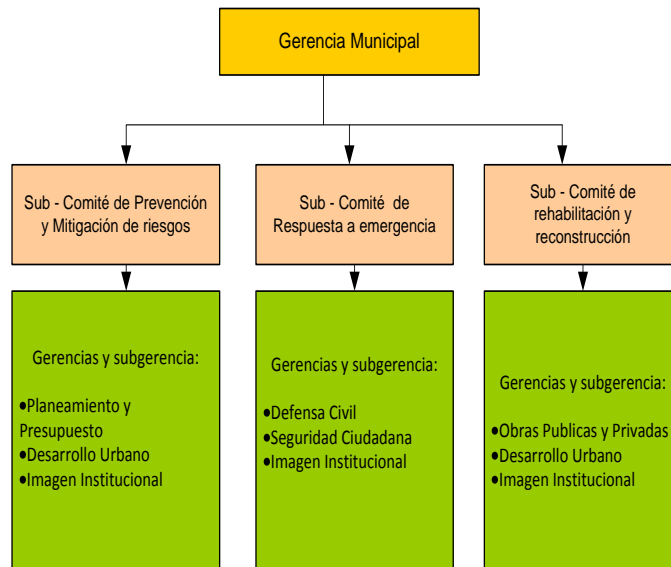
Gerencia Municipal

Sub - Comité de Prevención y Mitigación de riesgos

Gerencias y subgerencia:

•Planeamiento y Presupuesto
•Desarrollo Urbano
•Imagen Institucional

Sub - Comité de Respuesta a emergencia

Gerencias y subgerencia:

•Defensa Civil
•Seguridad Ciudadana
•Imagen Institucional

Sub - Comité de rehabilitación y reconstrucción

Gerencias y subgerencia:

•Obras Publicas y Privadas
•Desarrollo Urbano
•Imagen Institucional